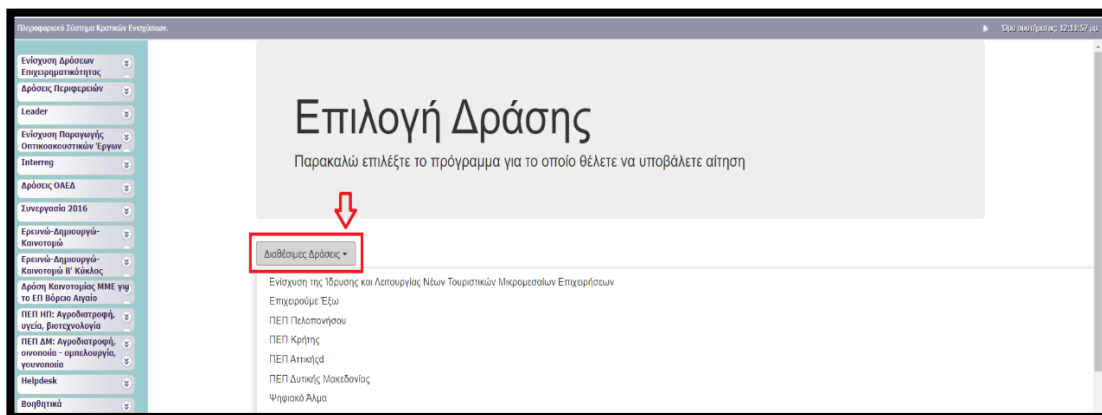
Πληροφοριακό Σύστημα Κρατικών Ενισχύσεων.

Ώρα συστήματος: 12:11:57 μμ

Ενίσχυση Δράσεων Επιχειρηματικότητας
Δράσεις Περιφερειών
Leader
Ενίσχυση Παραγωγής Οπτικοακουστικών Έργων
Interreg
Δράσεις ΟΑΕΔ
Συνεργασία 2016
Ερευνώ-Δημιουργώ-Καινοτομώ
Ερευνώ-Δημιουργώ-Καινοτομώ Β' Κύκλος
Δράση Καινοτομίας ΜΜΕ για το ΕΠ Βόρειο Αιγαίο
ΠΕΠ ΗΠ: Αγροδιατροφή, υγεία, βιοτεχνολογία
ΠΕΠ ΔΜ: Αγροδιατροφή, οινοποιία - αμπελουργία, γουνοποιία
Helpdesk
Βοηθητικά

Επιλογή Δράσης

Παρακαλώ επιλέξτε το πρόγραμμα για το οποίο θέλετε να υποβάλετε αίτηση

Διαθέσιμες Δράσεις ▾

Ενίσχυση της Ίδρυσης και Λειτουργίας Νέων Τουριστικών Μικρομεσαίων Επιχειρήσεων
Επιχειρούμε Έξω
ΠΕΠ Πελοποννήσου
ΠΕΠ Κρήτης
ΠΕΠ Αττικής
ΠΕΠ Δυτικής Μακεδονίας
Ψηφιακό Άλμα